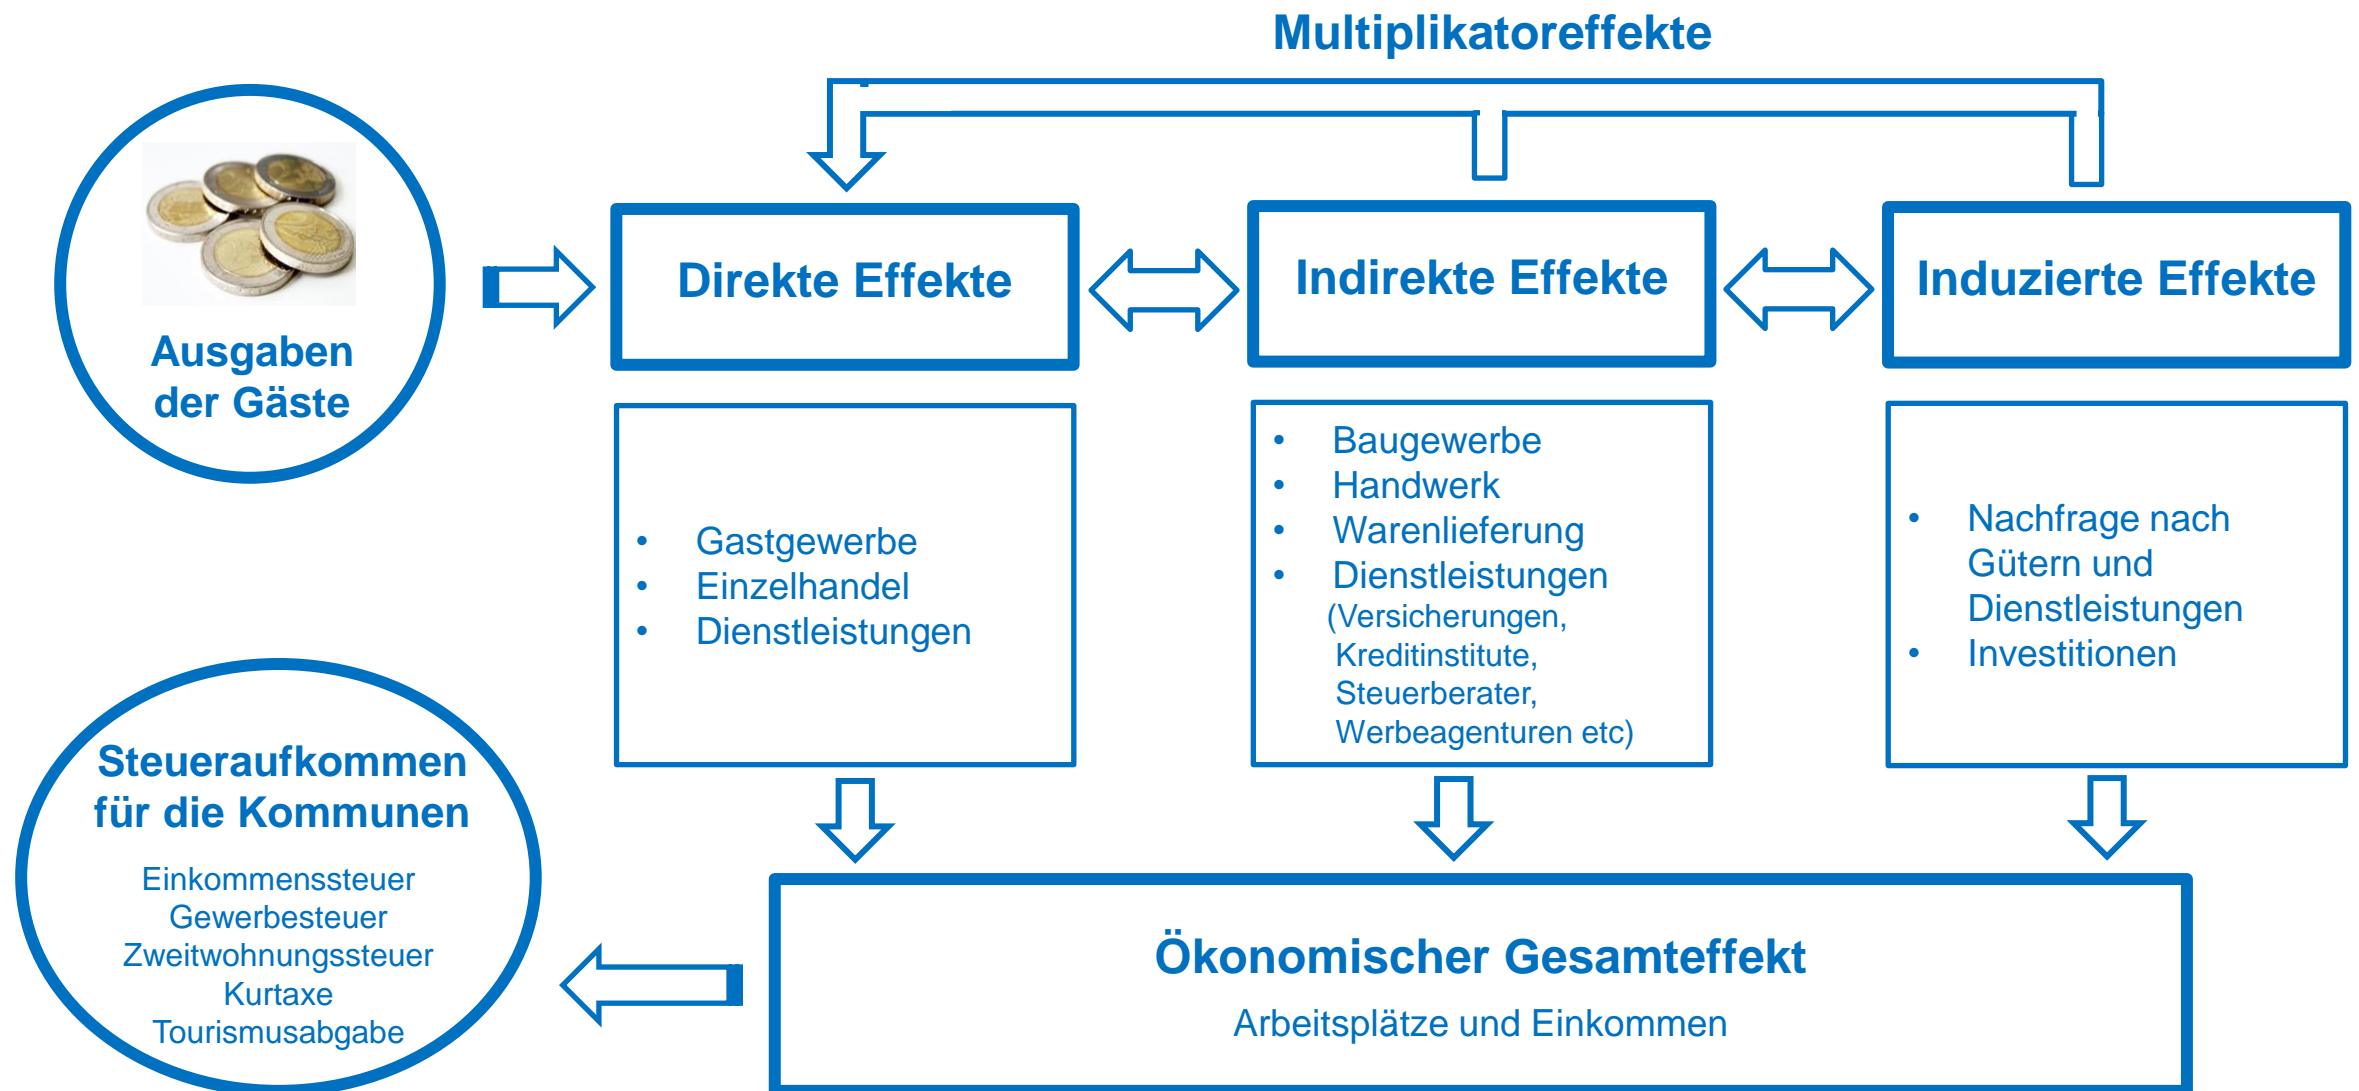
Multiplikatoreffekte

Ausgaben der Gäste

Direkte Effekte

Indirekte Effekte

Induzierte Effekte

- Gastgewerbe
- Einzelhandel
- Dienstleistungen

- Baugewerbe
- Handwerk
- Warenlieferung
- Dienstleistungen (Versicherungen, Kreditinstitute, Steuerberater, Werbeagenturen etc)

- Nachfrage nach Gütern und Dienstleistungen
- Investitionen

Steueraufkommen für die Kommunen

Einkommenssteuer
Gewerbesteuer
Zweitwohnungssteuer
Kurtaxe
Tourismusabgabe

Ökonomischer Gesamteffekt

Arbeitsplätze und Einkommen